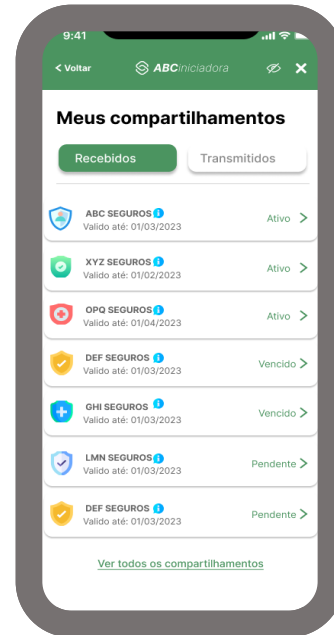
9:41

< Voltar ABCIniciadora

Meus compartilhamentos

Recebidos Transmitidos

ABC SEGUROS
Valido até: 01/03/2023
Ativo >

XYZ SEGUROS
Valido até: 01/02/2023
Ativo >

OPQ SEGUROS
Valido até: 01/04/2023
Ativo >

DEF SEGUROS
Valido até: 01/03/2023
Vencido >

GHI SEGUROS
Valido até: 01/03/2023
Vencido >

LMN SEGUROS
Valido até: 01/03/2023
Pendente >

DEF SEGUROS
Valido até: 01/03/2023
Pendente >

Ver todos os compartilhamentos